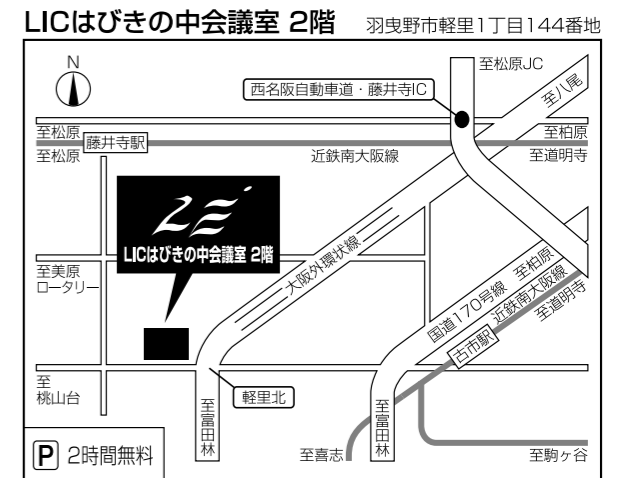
LICはびきの中会議室 2階 羽曳野市軽里1丁目144番地

N

至松原JC

西名阪自動車道・藤井寺IC

至八尾

至松原

藤井寺駅

至柏原

至松原

近鉄南大阪線

至道明寺

LICはびきの中会議室 2階

大阪外環状線

至美原ロータリー

国道170号線

至柏原

近鉄南大阪線

至道明寺

古市駅

至桃山台

軽里北

至富田林

至富田林

至喜志

至駒ヶ谷

P 2時間無料